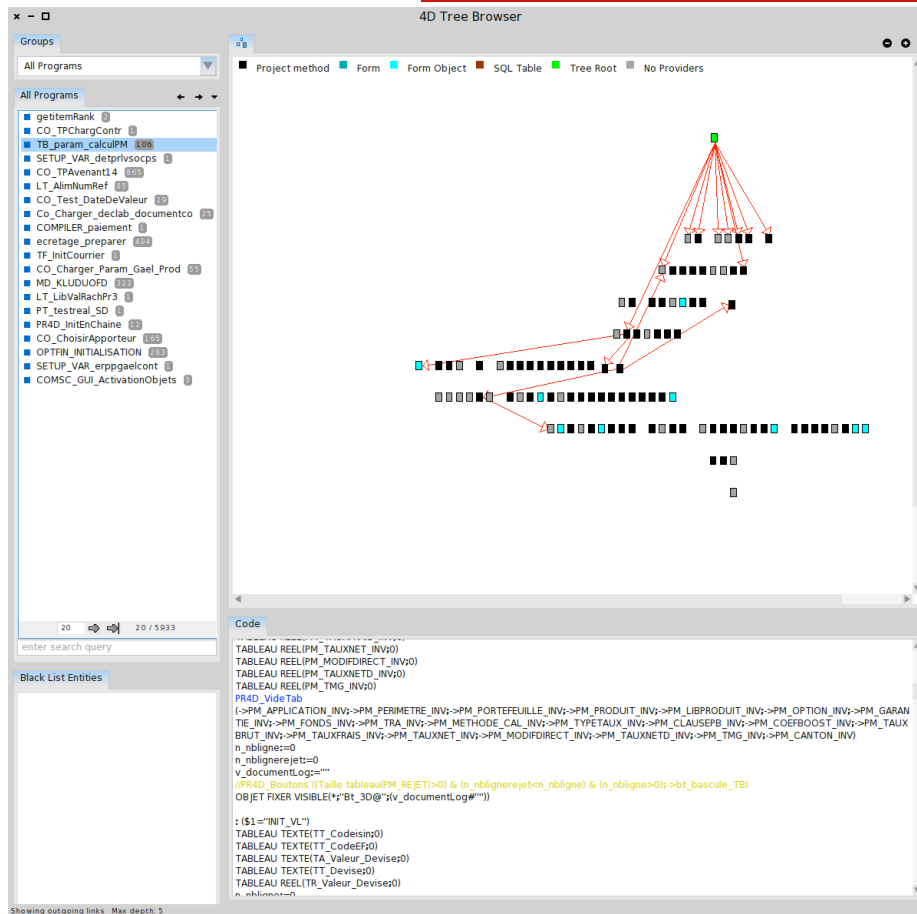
× − □ 4D Tree Browser

Groups

All Programs

All Programs

getitemRank 2
CO_TPChargContr 1
TB_param_calculPM 106
SETUP_VAR_detprlvsocps 1
CO_TPAvenant14 865
LT_AlimNumRef 85
CO_Test_DateDeValeur 29
Co_Charger_declab_documentco 25
COMPILER_paiement 1
ecretage_preparer 494
TF_InitCourrier 1
CO_Charger_Param_Gael_Prod 55
MD_KLUDUOFD 322
LT_LibValRachPr3 1
PT_testreal_SD 1
PR4D_InitEnChaine 12
CO_ChoisirApporteur 165
OPTFIN_INITIALISATION 283
SETUP_VAR_erppgaelcont 1
COMSC_GUI_ActivationObjets 1

20 20 / 5933

enter search query

Black List Entities

Project method Form Form Object SQL Table Tree Root No Providers

Code

TABLEAU REEL(PM_TAUXNET_INV;0)
TABLEAU REEL(PM_MODIFDIRECT_INV;0)
TABLEAU REEL(PM_TAUXNETD_INV;0)
TABLEAU REEL(PM_TMG_INV;0)
PR4D_VideTab
(->PM_APPLICATION_INV;->PM_PERIMETRE_INV;->PM_PORTEFEUILLE_INV;->PM_PRODUIT_INV;->PM_LIBPRODUIT_INV;->PM_OPTION_INV;->PM_GARANTIE_INV;->PM_FONDS_INV;->PM_TRA_INV;->PM_METHODE_CAL_INV;->PM_TYPETAUX_INV;->PM_CLAUSEPB_INV;->PM_COEFBOOST_INV;->PM_TAUXBRUT_INV;->PM_TAUXFRAIS_INV;->PM_TAUXNET_INV;->PM_MODIFDIRECT_INV;->PM_TAUXNETD_INV;->PM_TMG_INV;->PM_CANTON_INV)
n_nbligne:=0
n_nblignerejet:=0
v_documentLog:=""
//PR4D_Boutons ((Taille tableau(PM_REJET)>0) & (n_nblignerejet<n_nbligne) & (n_nbligne>0);->bt_bascule_TB)
OBJET FIXER VISIBLE(*;"Bt_3D@";(v_documentLog#""))

: ($1="INIT_VL")
TABLEAU TEXTE(TT_Codeisin;0)
TABLEAU TEXTE(TT_CodeEF;0)
TABLEAU TEXTE(TA_Valeur_Devise;0)
TABLEAU TEXTE(TT_Devise;0)
TABLEAU REEL(TR_Valeur_Devise;0)

Showing outgoing links Max depth: 5